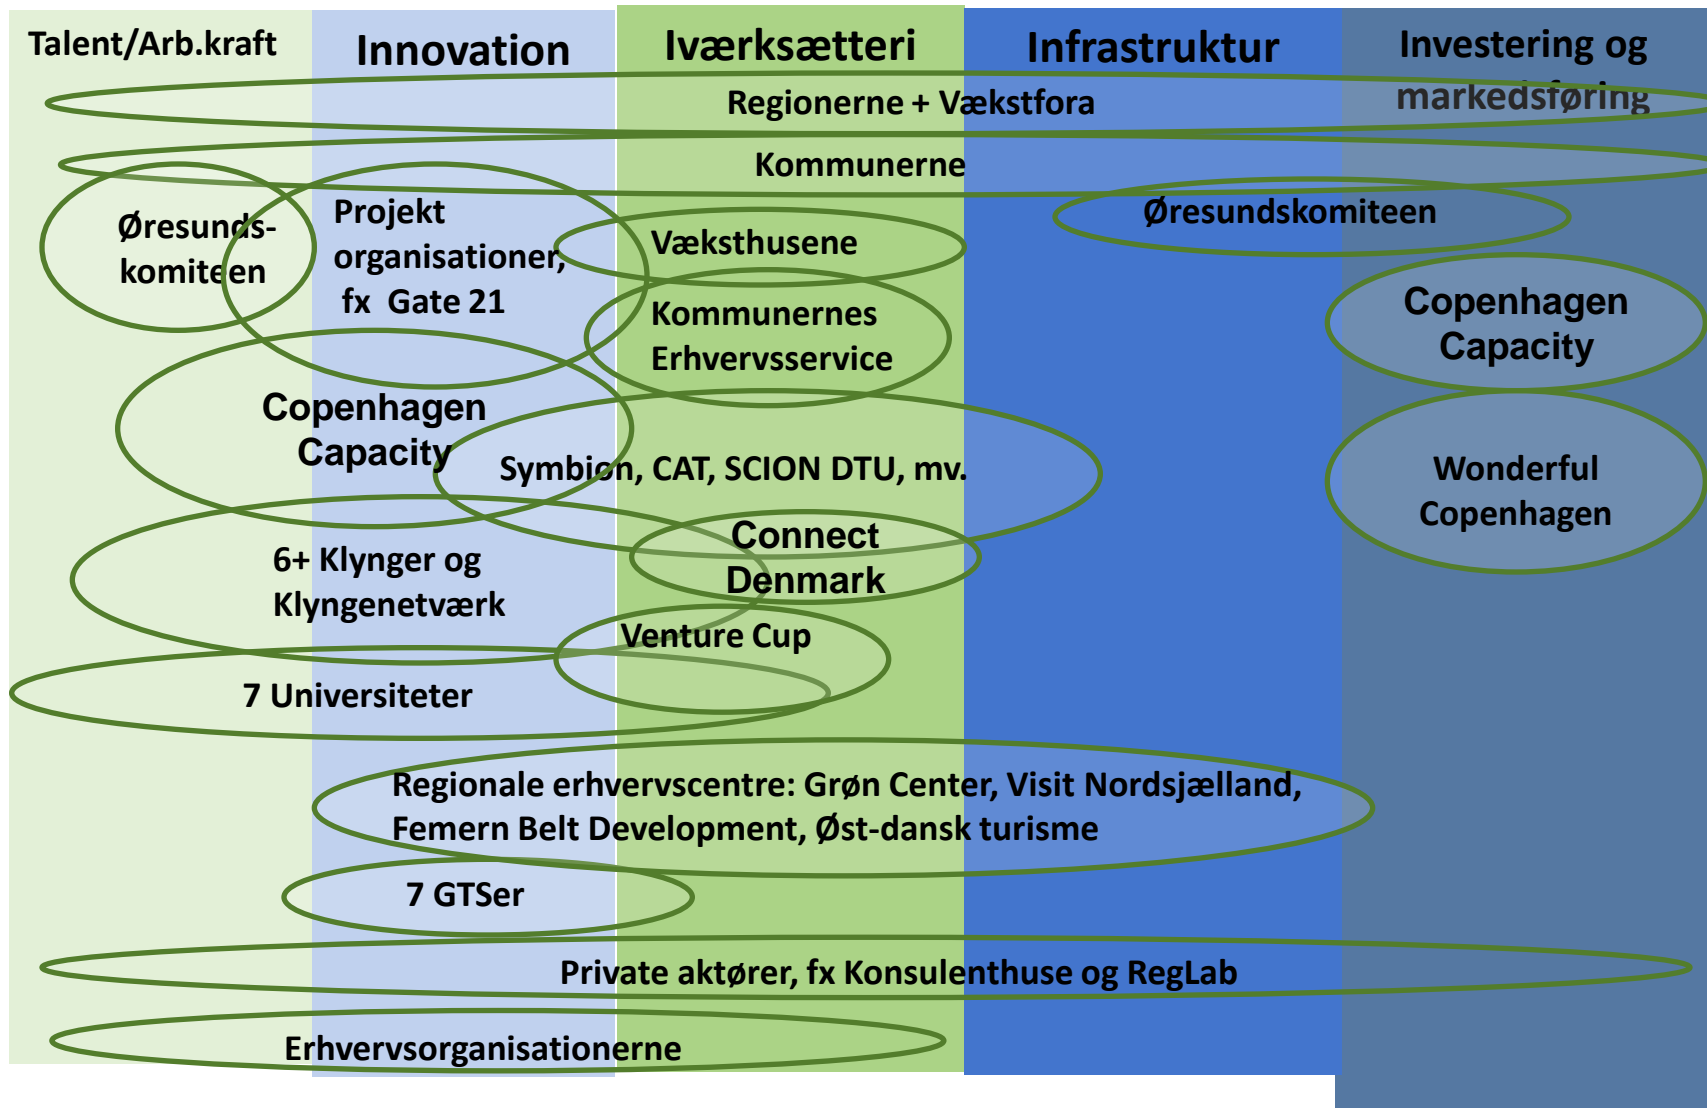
Talent/Arb.kraft

Innovation

Iværksætteri

Infrastruktur

Investering og markedsføring

Regionerne + Vækstfora

Kommunerne

Øresunds-komiteen

Projekt organisationer, fx Gate 21

Væksthusene

Øresundskomiteen

Kommunernes Erhvervsservice

Copenhagen Capacity

Copenhagen Capacity

Symbion, CAT, SCION DTU, mv.

Wonderful Copenhagen

Connect Denmark

6+ Klynger og Klyngenetværk

Venture Cup

7 Universiteter

Regionale erhvervscentre: Grøn Center, Visit Nordsjælland, Femern Belt Development, Øst-dansk turisme

7 GTSer

Private aktører, fx Konsulenthuse og RegLab

Erhvervsorganisationerne